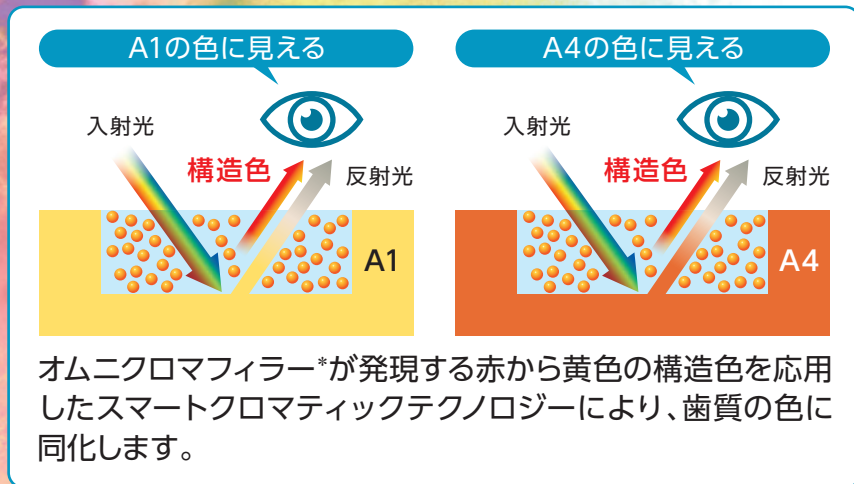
A1の色に見える

入射光

構造色

反射光

A1

A4の色に見える

入射光

構造色

反射光

A4

オムニクロマフィラー*が発現する赤から黄色の構造色を応用したスマートクロマティックテクノロジーにより、歯質の色に同化します。